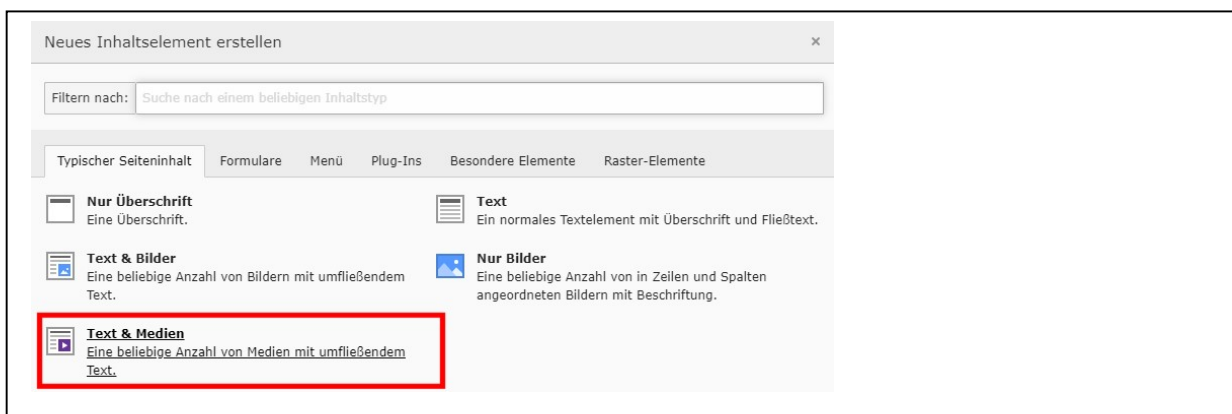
Neues Inhaltselement erstellen

×

Filtern nach: Suche nach einem beliebigen Inhaltstyp

Typischer Seiteninhalt Formulare Menü Plug-Ins Besondere Elemente Raster-Elemente

**Nur Überschrift**
Eine Überschrift.

**Text**
Ein normales Textelement mit Überschrift und Fließtext.

**Text & Bilder**
Eine beliebige Anzahl von Bildern mit umfließendem Text.

**Nur Bilder**
Eine beliebige Anzahl von in Zeilen und Spalten angeordneten Bildern mit Beschriftung.

**Text & Medien**
Eine beliebige Anzahl von Medien mit umfließendem Text.